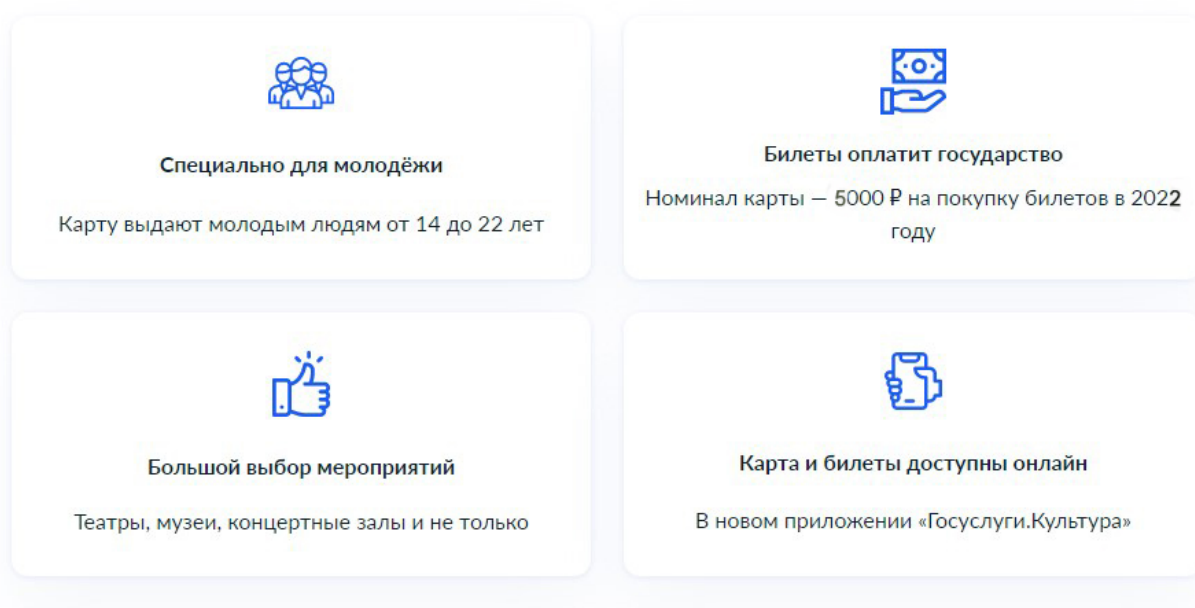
Специально для молодёжи

Карту выдают молодым людям от 14 до 22 лет

Билеты оплатит государство

Номинал карты — 5000 ₽ на покупку билетов в 2022 году

Большой выбор мероприятий

Театры, музеи, концертные залы и не только

Карта и билеты доступны онлайн

В новом приложении «Госуслуги.Культура»